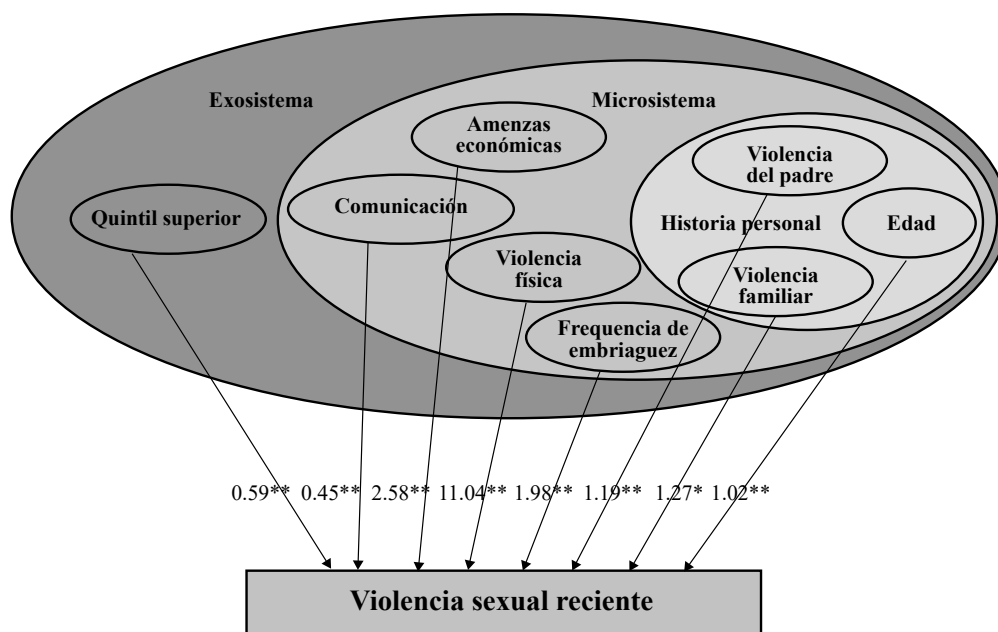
Exosistema

Microsistema

Amenzas económicas

Violencia del padre

Quintil superior

Comunicación

Historia personal

Edad

Violencia física

Violencia familiar

Frequencia de embriaguez

0.59** 0.45** 2.58** 11.04** 1.98** 1.19** 1.27* 1.02**

Violencia sexual reciente